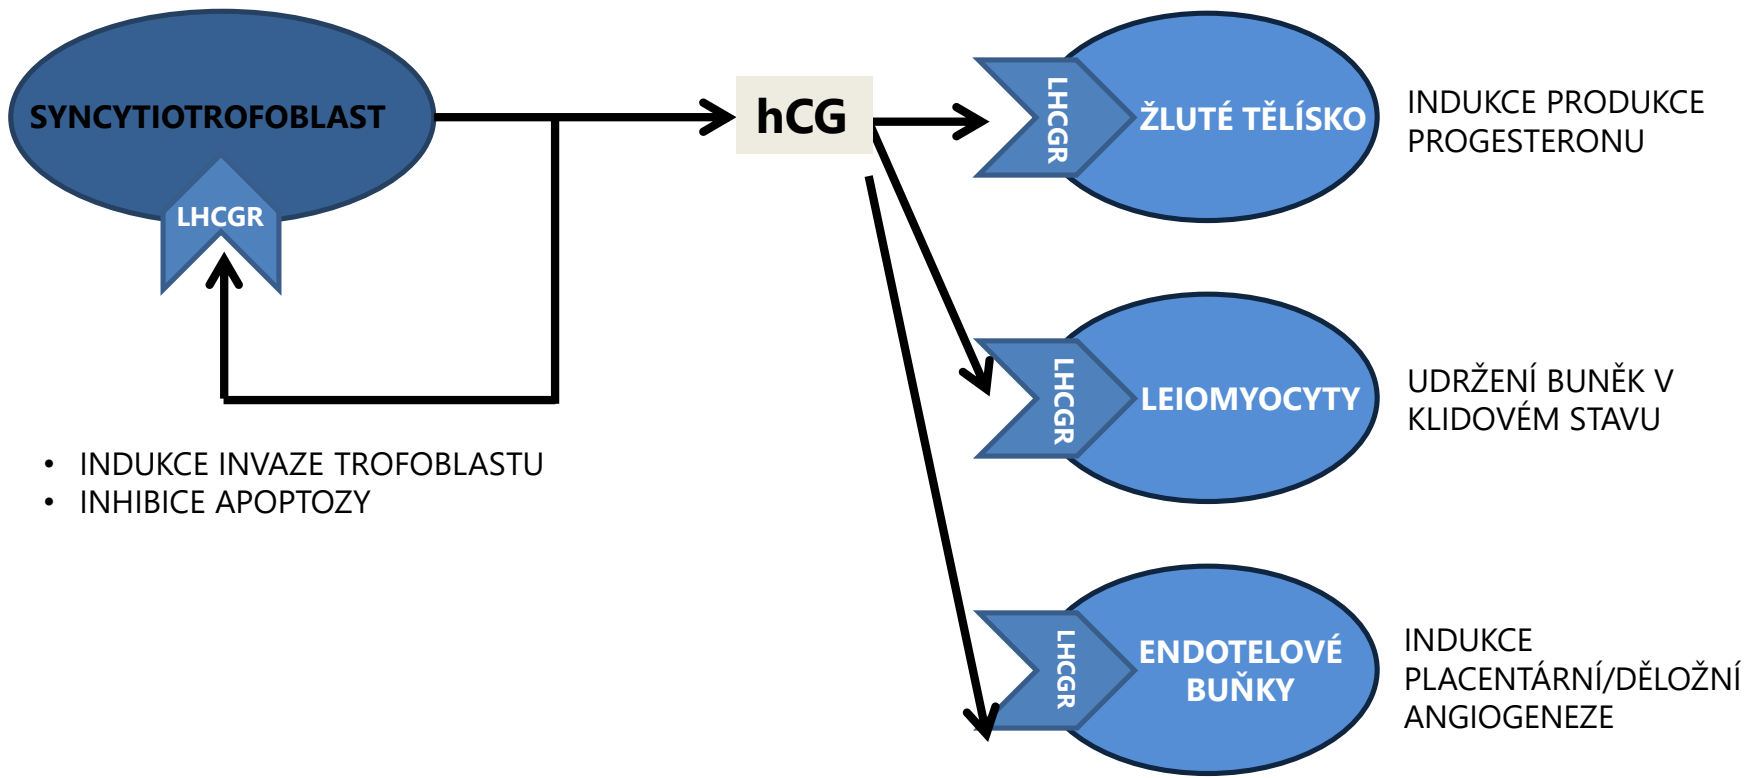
SYNCYTIOTROFOBLAST

LHCGR

hCG

LHCGR

ŽLUTÉ TĚLÍSKO

INDUKCE PRODUKCE PROGESTERONU

LHCGR

LEIOMYOCYTY

UDRŽENÍ BUNĚK V KLIDOVÉM STAVU

- INDUKCE INVAZE TROFOBLASTU
- INHIBICE APOPTOZY

LHCGR

ENDOTELOVÉ BUŇKY

INDUKCE PLACENTÁRNÍ/DĚLOŽNÍ ANGIOGENEZE